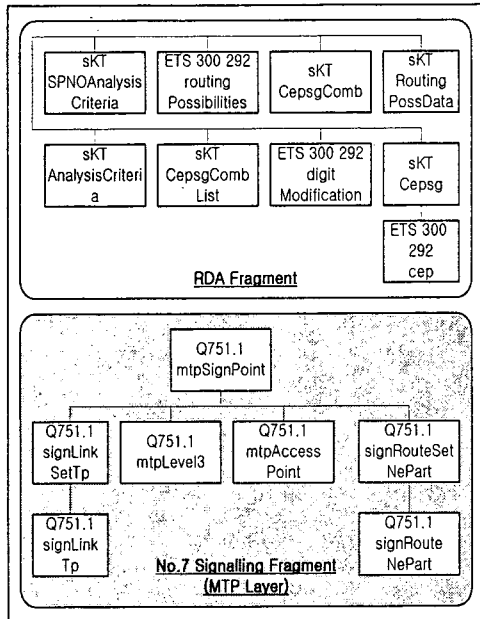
sKT SPNOAnalysis Criteria

ETS 300 292 routing Possibilities

sKT CepsgComb

sKT Routing PossData

sKT AnalysisCriteri a

sKT CepsgComb List

ETS 300 292 digit Modification

sKT Cepsg

ETS 300 292 cep

RDA Fragment

Q751.1 mtpSignPoint

Q751.1 signLink SetTp

Q751.1 mtpLevel3

Q751.1 mtpAccess Point

Q751.1 signRouteSet NePart

Q751.1 signLink Tp

Q751.1 signRoute NePart

No.7 Signalling Fragment (MTP Layer)